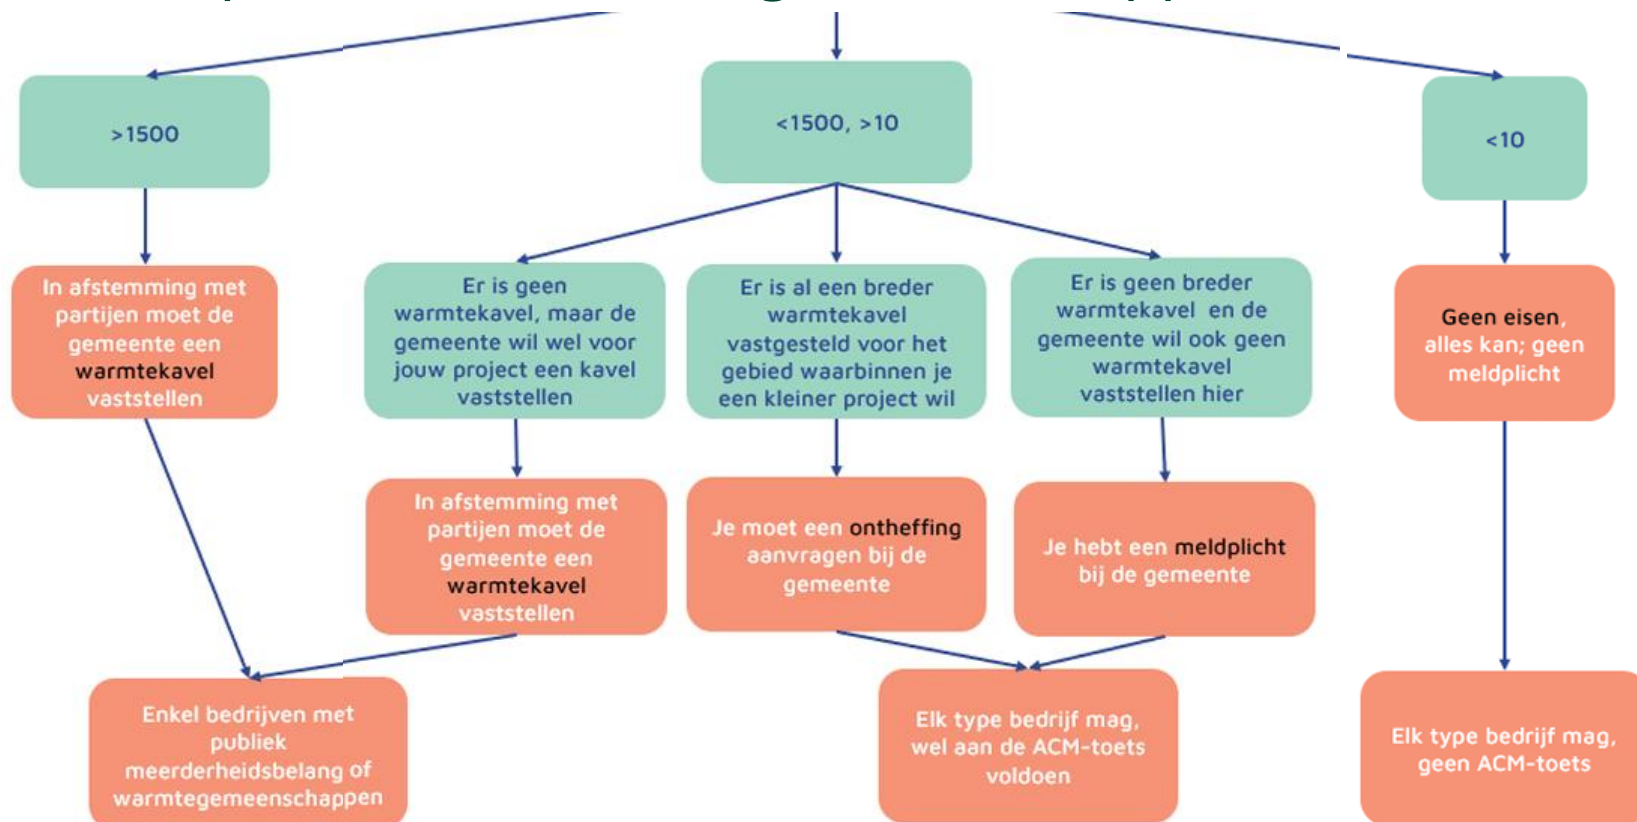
>1500

<1500, >10

<10

In afstemming met partijen moet de gemeente een warmtekavel vaststellen

Er is geen warmtekavel, maar de gemeente wil wel voor jouw project een kavel vaststellen

Er is al een breder warmtekavel vastgesteld voor het gebied waarbinnen je een kleiner project wil

Er is geen breder warmtekavel en de gemeente wil ook geen warmtekavel vaststellen hier

Geen eisen, alles kan; geen meldplicht

In afstemming met partijen moet de gemeente een warmtekavel vaststellen

Je moet een ontheffing aanvragen bij de gemeente

Je hebt een meldplicht bij de gemeente

Enkel bedrijven met publiek meerderheidsbelang of warmtegemeenschappen

Elk type bedrijf mag, wel aan de ACM-toets voldoen

Elk type bedrijf mag, geen ACM-toets